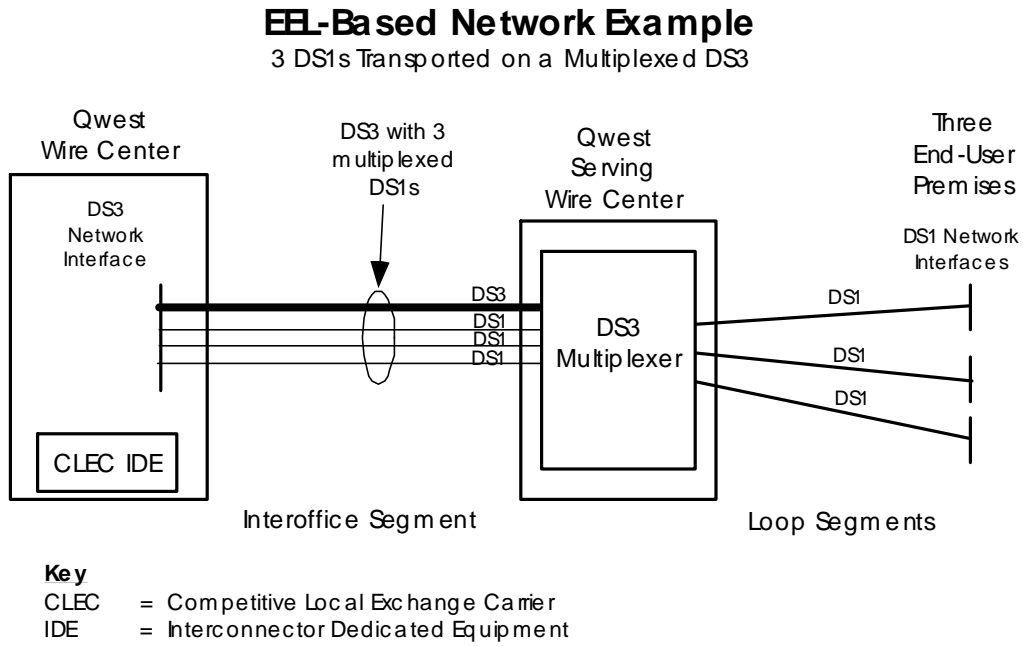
EEL-Based Network Example
3 DS1s Transported on a Multiplexed DS3

Qwest Wire Center

DS3 Network Interface

CLEC IDE

DS3 with 3 multiplexed DS1s

DS3
DS1
DS1
DS1

Qwest Serving Wire Center

DS3 Multiplexer

Three End-User Premises

DS1 Network Interfaces

DS1
DS1
DS1

Interoffice Segment

Loop Segments

Key
CLEC = Competitive Local Exchange Carrier
IDE = Interconnector Dedicated Equipment